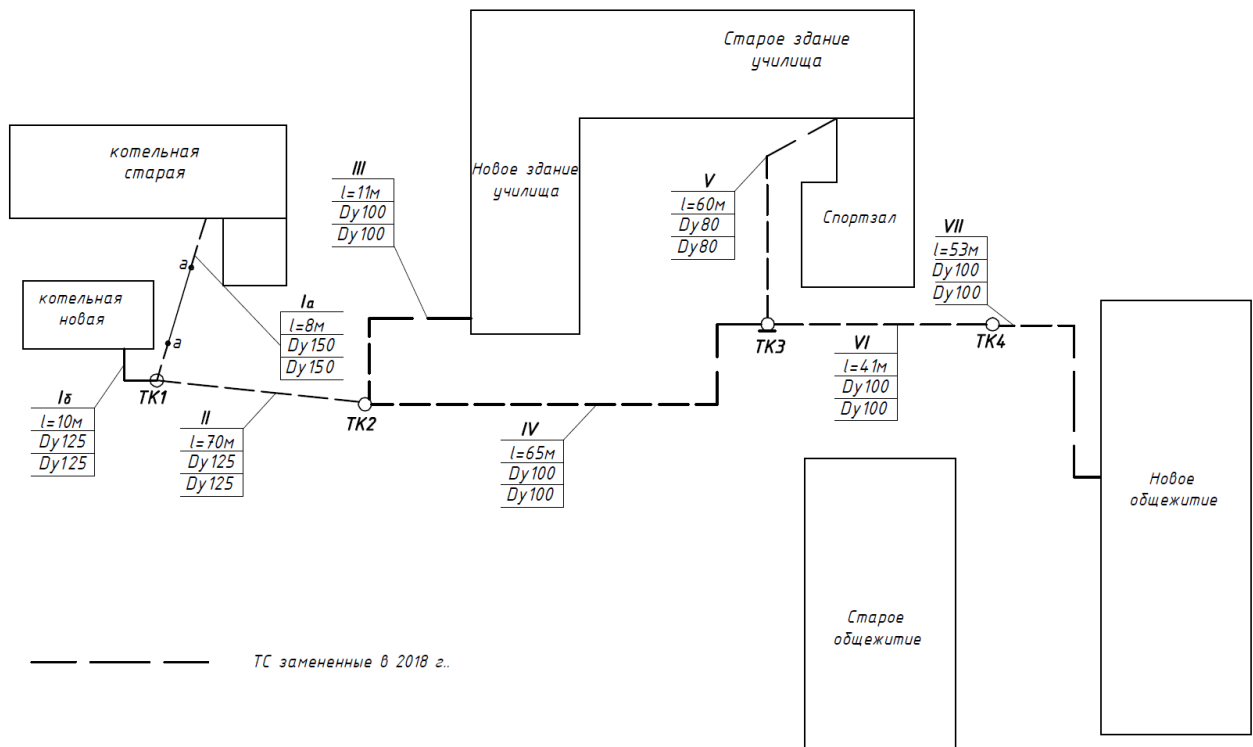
Старое здание училища

котельная старая

III
l=11м
Dy100
Dy100

Новое здание училища

V
l=60м
Dy80
Dy80

Спортзал

VII
l=53м
Dy100
Dy100

котельная новая

a

a

Ia
l=8м
Dy150
Dy150

TK3

VI
l=41м
Dy100
Dy100

TK4

Iб
l=10м
Dy125
Dy125

TK1

TK2

II
l=70м
Dy125
Dy125

IV
l=65м
Dy100
Dy100

Новое общежитие

Старое общежитие

ТС замененные в 2018 г..